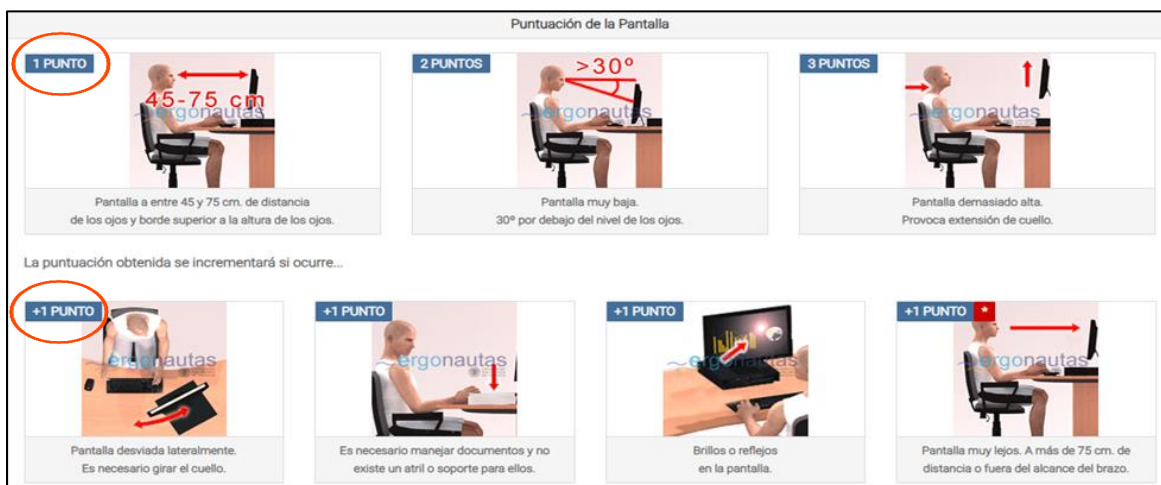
Puntuación de la Pantalla

1 PUNTO
45-75 cm
ergonautas
Pantalla a entre 45 y 75 cm. de distancia de los ojos y borde superior a la altura de los ojos.

2 PUNTOS
>30º
ergonautas
Pantalla muy baja. 30º por debajo del nivel de los ojos.

3 PUNTOS
ergonautas
Pantalla demasiado alta. Provoca extensión de cuello.

La puntuación obtenida se incrementará si ocurre...

+1 PUNTO
ergonautas
Pantalla desviada lateralmente. Es necesario girar el cuello.

+1 PUNTO
ergonautas
Es necesario manejar documentos y no existe un atril o soporte para ellos.

+1 PUNTO
ergonautas
Brillos o reflejos en la pantalla.

+1 PUNTO
ergonautas
Pantalla muy lejos. A más de 75 cm. de distancia o fuera del alcance del brazo.